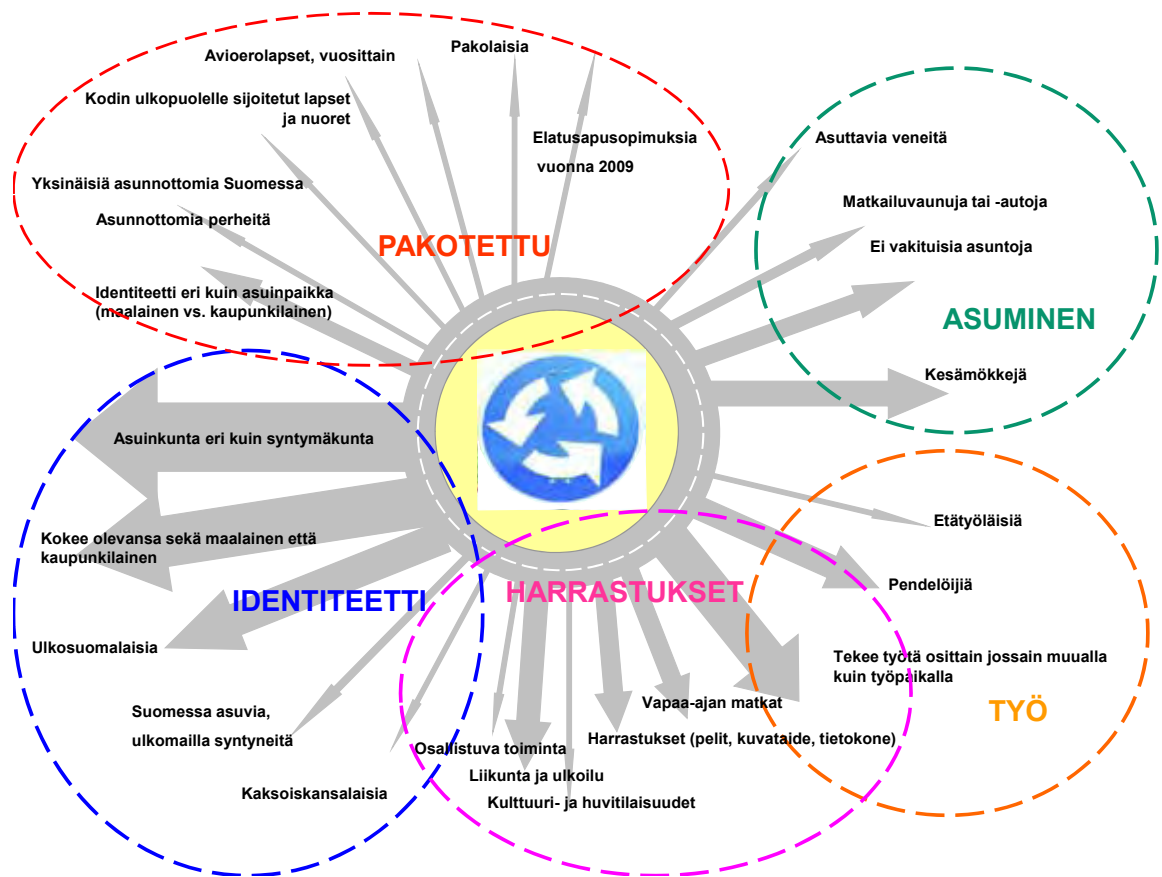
Avioerolapset, vuosittain

Pakolaisia

Kodin ulkopuolelle sijoitetut lapset ja nuoret

Elatusapusopimuksia vuonna 2009

Yksinäisiä asunnottomia Suomessa

Asunnottomia perheitä

PAKOTETTU

Identiteetti eri kuin asuinpaikka (maalainen vs. kaupunkilainen)

Asuttavia veneitä

Matkailuvaunuja tai -autoja

Ei vakituisia asuntoja

ASUMINEN

Kesämökkejä

Asuinkunta eri kuin syntymäkunta

Kokee olevansa sekä maalainen että kaupunkilainen

IDENTITEETTI

Ulkosuomalaisia

Suomessa asuvia, ulkomailla syntyneitä

Kaksoiskansalaisia

HARRASTUKSET

Osallistuva toiminta

Liikunta ja ulkoilu

Kulttuuri- ja huvitilaisuudet

Harrastukset (pelit, kuvataide, tietokone)

Vapaa-ajan matkat

Etätyöläisiä

Pendelöijiä

Tekee työtä osittain jossain muualla kuin työpaikalla

TYÖ